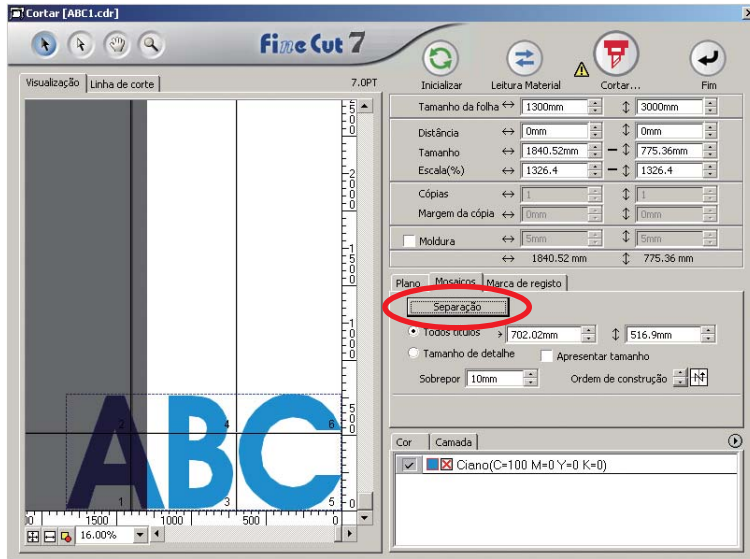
Cortar [ABC1.cdr]

FineCut 7

Inicializar
Leitura Material
Cortar...
Fim

Visualização
Linha de corte
7.0PT

Tamanho da folha
1300mm
3000mm

Distância
0mm
0mm
Tamanho
1840.52mm
775.36mm
Escala(%)
1326.4
1326.4

Cópias
1
1
Margem da cópia
0mm
0mm

Moldura
5mm
5mm
1840.52 mm
775.36 mm

Plano
Mosaicos
Marca de registo

Separação

Todos titulos
702.02mm
516.9mm
Tamanho de detalhe
Apresentar tamanho
Sobrepor
10mm
Ordem de construção

Cor
Camada
Ciano(C=100 M=0 Y=0 K=0)

2500
2000
1500
1000
500

1500
1000
500
0

ABC
1
2
3
4
5
6

16.00%